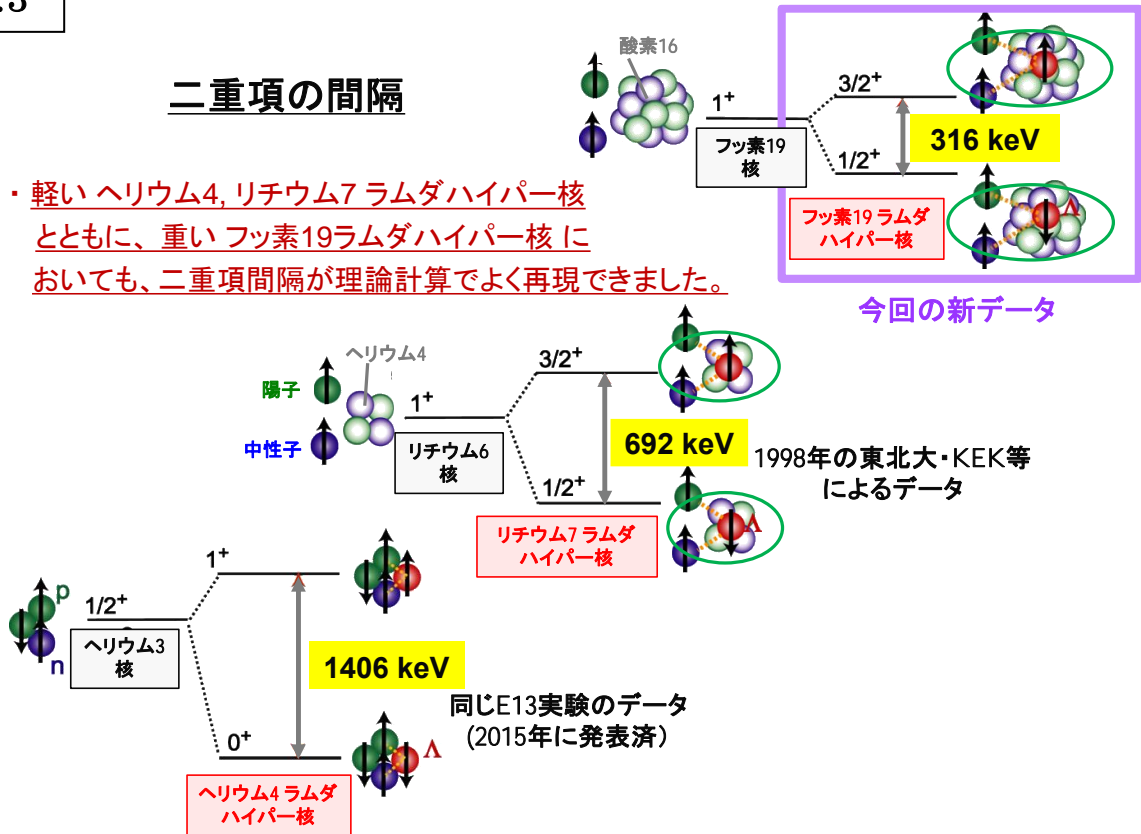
.3

二重項の間隔

・軽い ヘリウム4, リチウム7 ラムダハイパー核 とともに、重い フッ素19ラムダハイパー核 においても、二重項間隔が理論計算でよく再現できました。

酸素16

$1^+$

フッ素19 核

$3/2^+$

316 keV

$1/2^+$

Λ

フッ素19 ラムダ ハイパー核

今回の新データ

ヘリウム4

陽子

中性子

$1^+$

リチウム6 核

$3/2^+$

692 keV

$1/2^+$

Λ

1998年の東北大・KEK等によるデータ

リチウム7 ラムダ ハイパー核

p

n

$1/2^+$

ヘリウム3 核

$1^+$

1406 keV

同じE13実験のデータ (2015年に発表済)

$0^+$

Λ

ヘリウム4 ラムダ ハイパー核